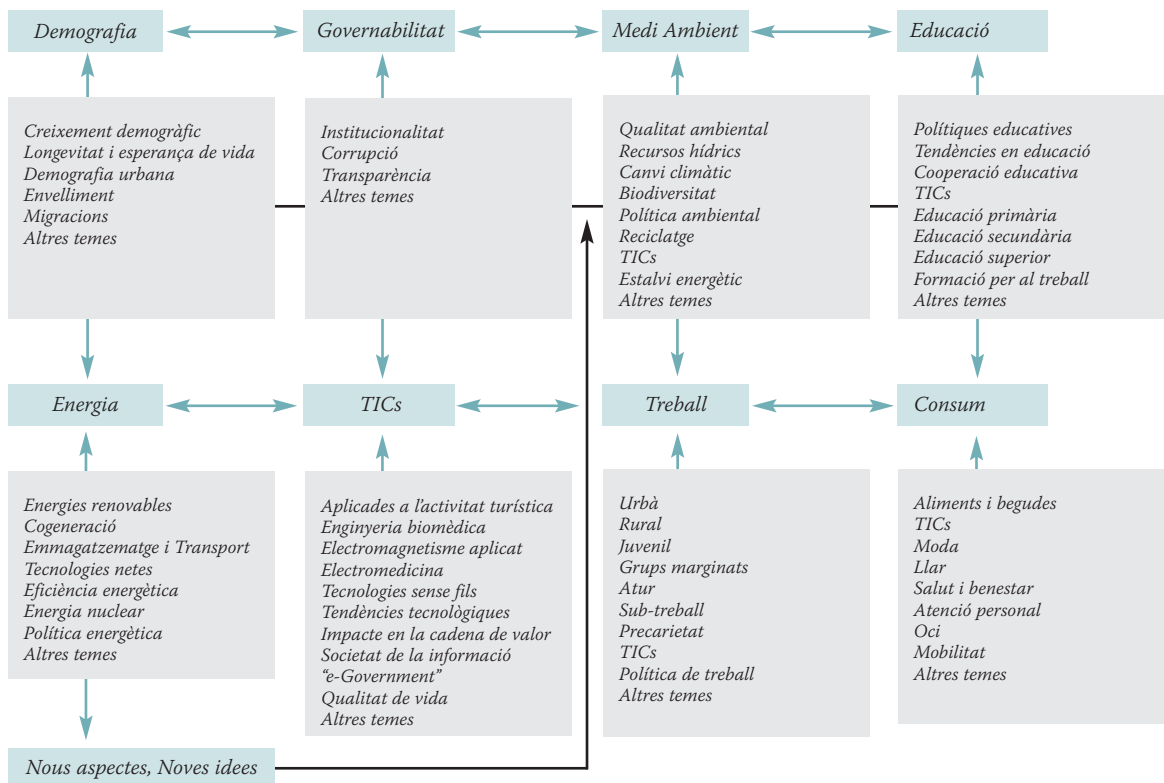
Demografia

Governabilitat

Medi Ambient

Educació

Creixement demogràfic
Longevitat i esperança de vida
Demografia urbana
Envelliment
Migracions
Altres temes

Institucionalitat
Corrupció
Transparència
Altres temes

Qualitat ambiental
Recursos hídrics
Canvi climàtic
Biodiversitat
Política ambiental
Reciclatge
TICs
Estalvi energètic
Altres temes

Polítiques educatives
Tendències en educació
Cooperació educativa
TICs
Educació primària
Educació secundària
Educació superior
Formació per al treball
Altres temes

Energia

TICs

Treball

Consum

Energies renovables
Cogeneració
Emmagatzematge i Transport
Tecnologies netes
Eficiència energètica
Energia nuclear
Política energètica
Altres temes

Aplicades a l'activitat turística
Enginyeria biomèdica
Electromagnetisme aplicat
Electromedicina
Tecnologies sense fils
Tendències tecnològiques
Impacte en la cadena de valor
Societat de la informació
"e-Government"
Qualitat de vida
Altres temes

Urbà
Rural
Juvenil
Grups marginats
Atur
Sub-treball
Precarietat
TICs
Política de treball
Altres temes

Aliments i begudes
TICs
Moda
Llar
Salut i benestar
Atenció personal
Oci
Mobilitat
Altres temes

Nous aspectes, Noves idees